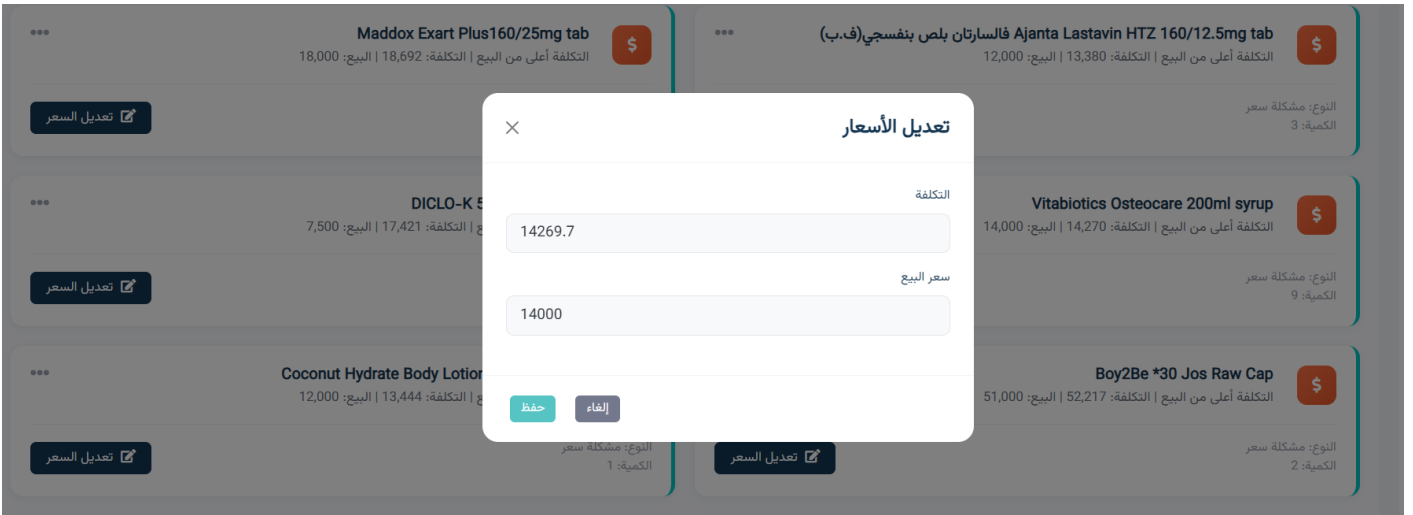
$ Ajanta Lastavin HTZ 160/12.5mg tab فالسارتان بلص بنفسجي(ف.ب)
التكلفة أعلى من البيع | التكلفة: 13,380 | البيع: 12,000
•••
النوع: مشكلة سعر
الكمية: 3

$ Maddox Exart Plus160/25mg tab
التكلفة أعلى من البيع | التكلفة: 18,692 | البيع: 18,000
•••
تعديل السعر

$ Vitabiotics Osteocare 200ml syrup
التكلفة أعلى من البيع | التكلفة: 14,270 | البيع: 14,000
النوع: مشكلة سعر
الكمية: 9

DICLO-K 5
التكلفة: 17,421 | البيع: 7,500
•••
تعديل السعر

$ Boy2Be *30 Jos Raw Cap
التكلفة أعلى من البيع | التكلفة: 52,217 | البيع: 51,000
النوع: مشكلة سعر
الكمية: 2
تعديل السعر

Coconut Hydrate Body Lotion
التكلفة: 13,444 | البيع: 12,000
•••
النوع: مشكلة سعر
الكمية: 1
تعديل السعر

تعديل الأسعار
×
التكلفة
14269.7
سعر البيع
14000
إلغاء
حفظ